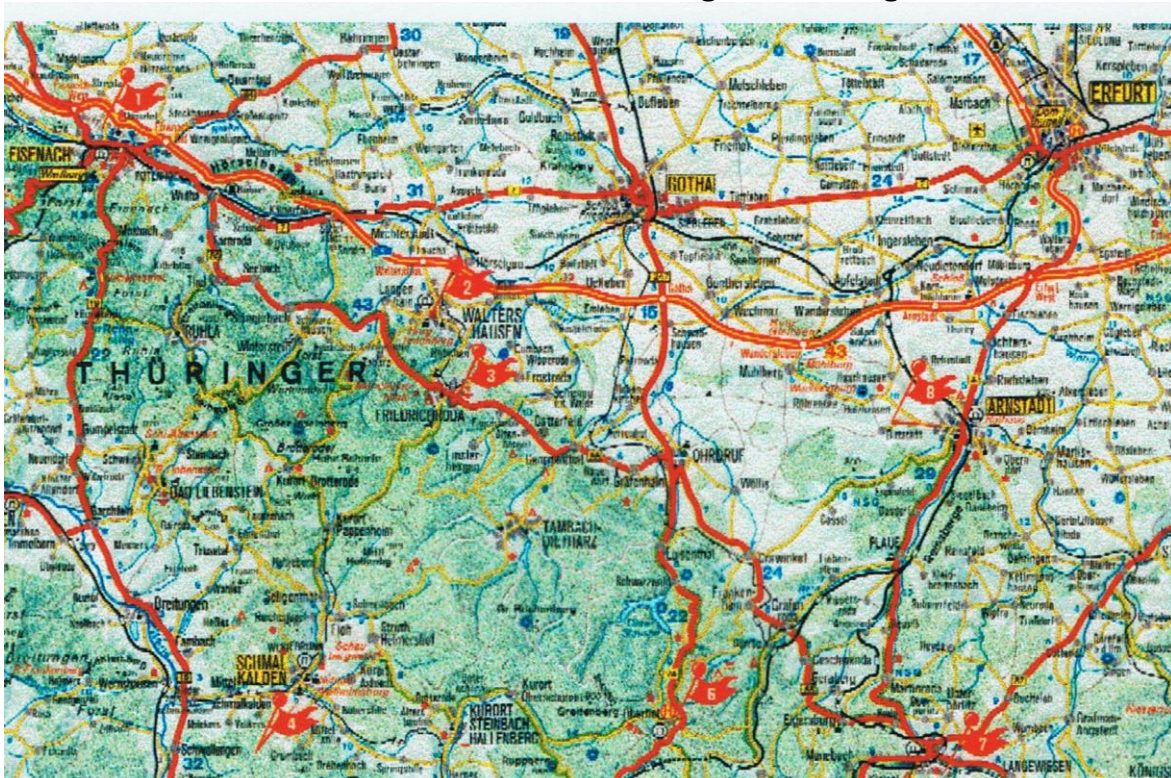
EISENACH
GOTHA
ERFURT
THÜRINGER
WALTERS HAUSEN
FRIEDRICHRODA
RUHLA
BAD LIEBENSTEIN
TAMBACH-DIETHARZ
OHRDRUF
ARNSTADT
SCHMALKALDEN
KURORT STEINBACH HALLENBERG
PLAUE
LANGEWIESEN
Breitungen
Gräfenroda
Marbach
Wechmar
Kurort Brotterode
1
2
3
4
6
7
8
30
31
43
15
24
29
22
32
19
17
11